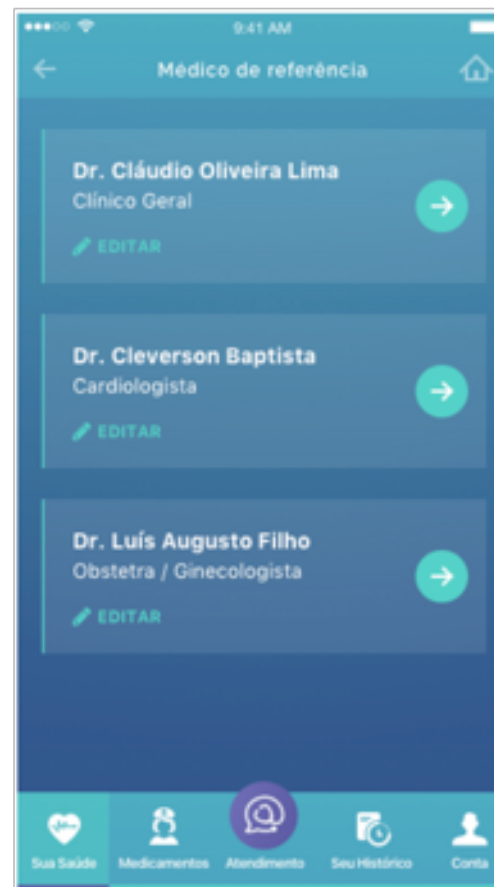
9:41 AM

Médico de referência

Dr. Cláudio Oliveira Lima
Clínico Geral
EDITAR

Dr. Cleverson Baptista
Cardiologista
EDITAR

Dr. Luís Augusto Filho
Obstetra / Ginecologista
EDITAR

Sua Saúde
Medicamentos
Atendimento
Seu Histórico
Conta